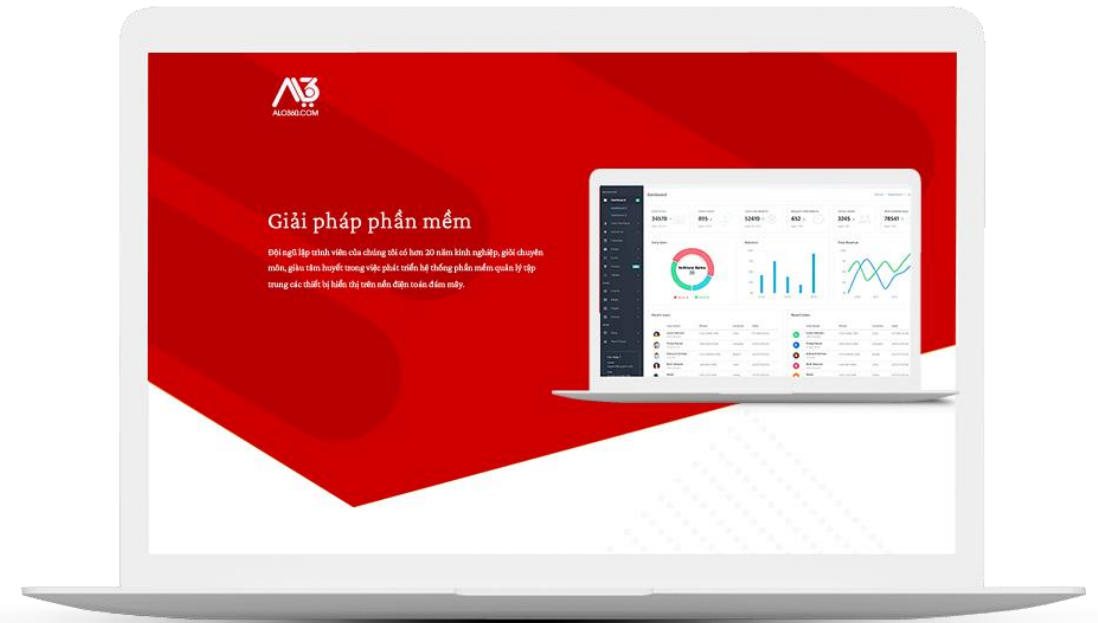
A3
ALO360.COM

Giải pháp phần mềm

Đội ngũ lập trình viên của chúng tôi có hơn 20 năm kinh nghiệp, giỏi chuyên môn, giàu tâm huyết trong việc phát triển hệ thống phần mềm quản lý tập trung các thiết bị hiển thị trên nền điện toán đám mây.

Dashboard

34578
895
52410
652
3245
78541